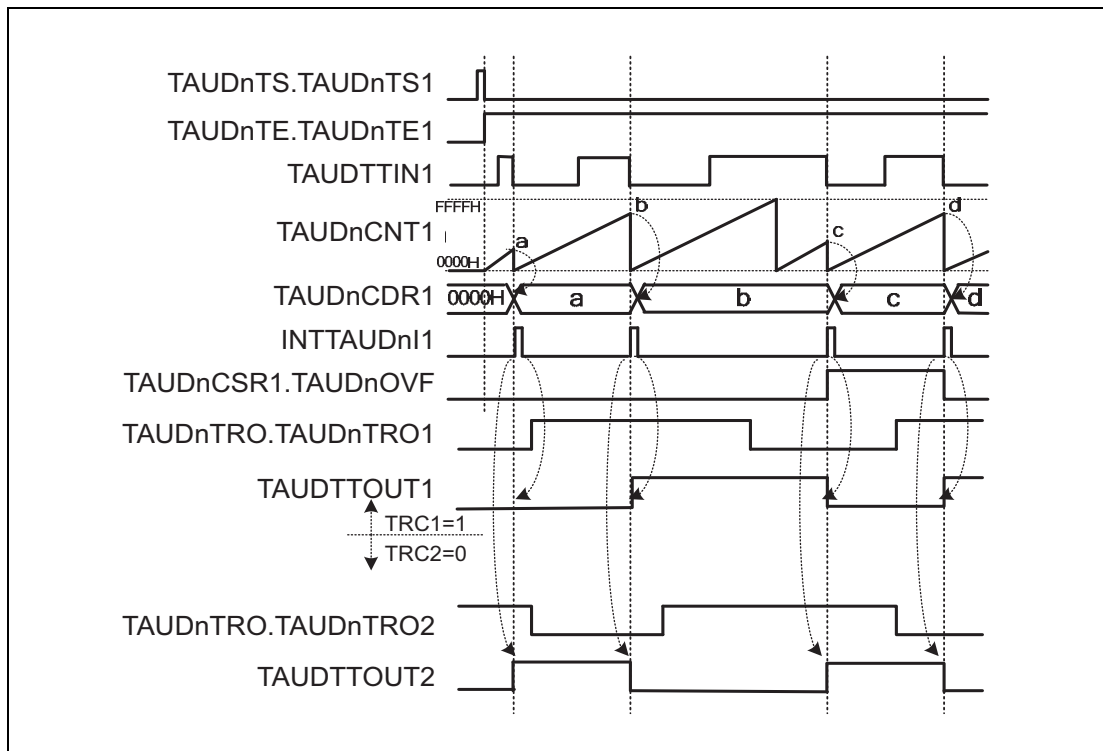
TAUDnTS.TAUDnTS1

TAUDnTE.TAUDnTE1

TAUDTTIN1

FFFFH

TAUDnCNT1

0000H

a

b

c

d

TAUDnCDR1

0000H

a

b

c

d

INTTAUDnI1

TAUDnCSR1.TAUDnOVF

TAUDnTRO.TAUDnTRO1

TAUDTTOUT1

TRC1=1

TRC2=0

TAUDnTRO.TAUDnTRO2

TAUDTTOUT2